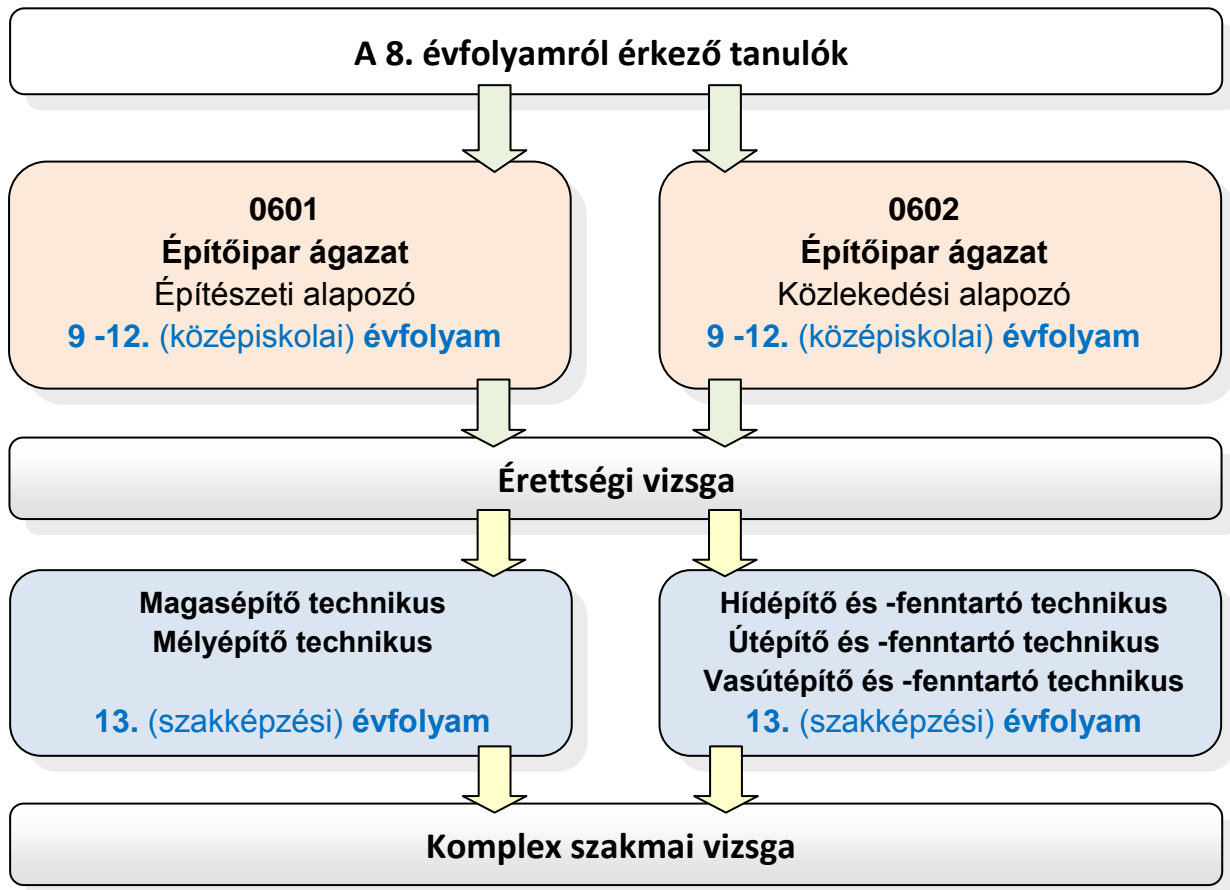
A 8. évfolyamról érkező tanulók

0601
Építőipar ágazat
Építészeti alapozó
9 -12. (középiskolai) évfolyam

0602
Építőipar ágazat
Közlekedési alapozó
9 -12. (középiskolai) évfolyam

Érettségi vizsga

Magasépítő technikus
Mélyépítő technikus

13. (szakképzési) évfolyam

Hídépítő és -fenntartó technikus
Útépítő és -fenntartó technikus
Vasútépítő és -fenntartó technikus
13. (szakképzési) évfolyam

Komplex szakmai vizsga